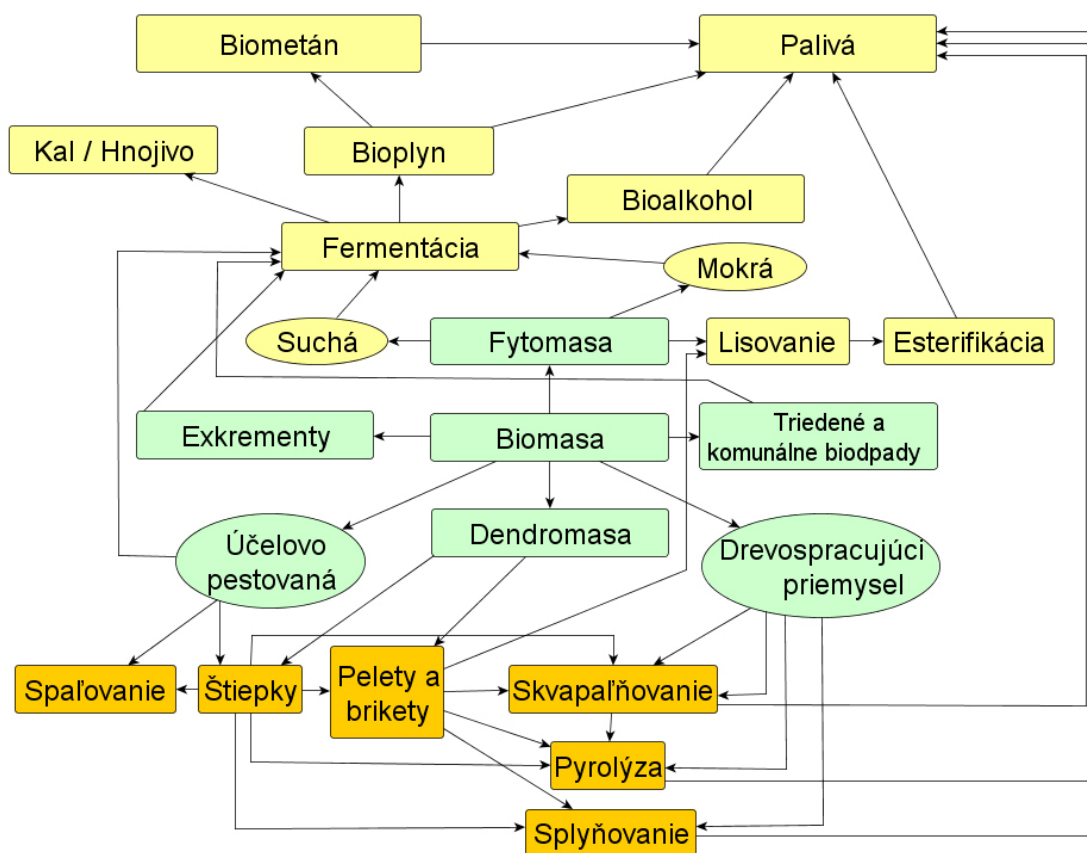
Biometán

Palivá

Kal / Hnojivo

Bioplyn

Bioalkohol

Fermentácia

Mokrá

Suchá

Fytomasa

Lisovanie

Esterifikácia

Exkrementy

Biomasa

Triedené a komunálne biodpady

Dendromasa

Účelovo pestovaná

Drevospracujúci priemysel

Spaľovanie

Štiepky

Pelety a brikety

Skvapaľňovanie

Pyrolýza

Splyňovanie